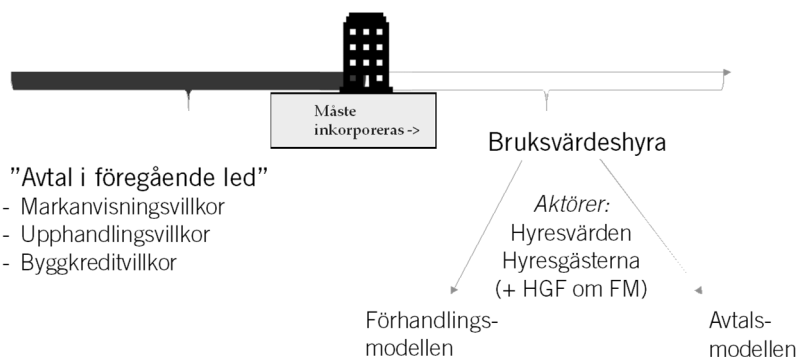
Måste inkorporeras ->

Bruksvärdeshyra

”Avtal i föregående led”
- Markanvisningsvillkor
- Upphandlingsvillkor
- Byggkreditvillkor

*Aktörer:*
Hyresvärden
Hyresgästerna
(+ HGF om FM)

Förhandlings-
modellen

Avtals-
modellen